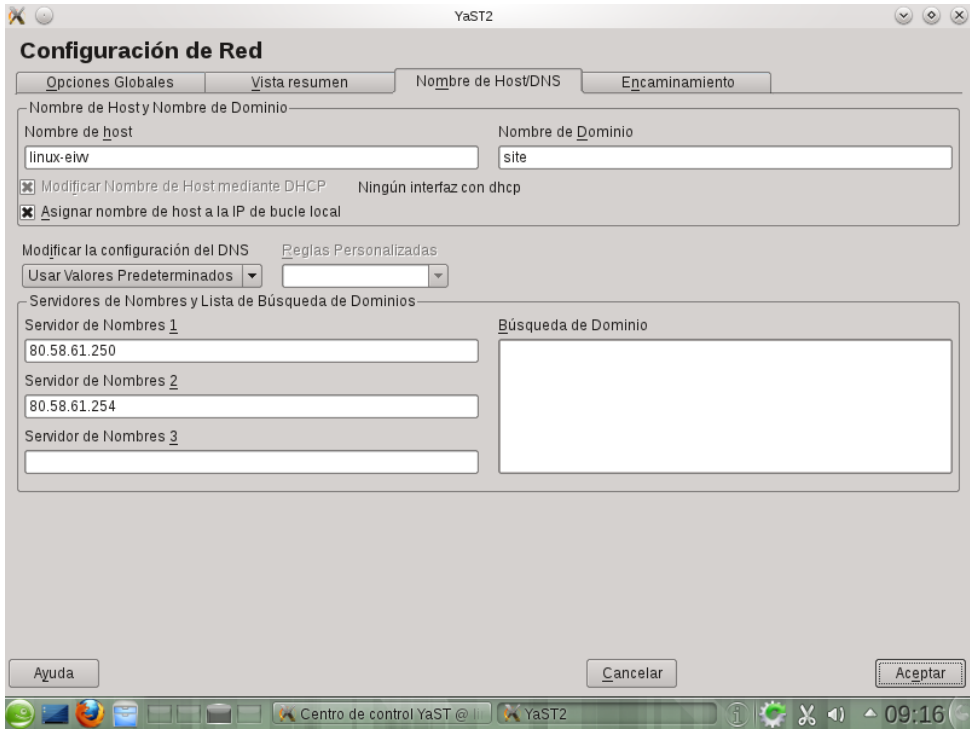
YaST2

Configuración de Red

Opciones Globales | Vista resumen | Nombre de Host/DNS | Encaminamiento

Nombre de Host y Nombre de Dominio

Nombre de host
linux-eiw

Nombre de Dominio
site

Modificar Nombre de Host mediante DHCP
Ningún interfaz con dhcp

Asignar nombre de host a la IP de bucle local

Modificar la configuración del DNS
Usar Valores Predeterminados

Reglas Personalizadas

Servidores de Nombres y Lista de Búsqueda de Dominios

Servidor de Nombres 1
80.58.61.250

Servidor de Nombres 2
80.58.61.254

Servidor de Nombres 3

Búsqueda de Dominio

Ayuda

Cancelar

Aceptar

Centro de control YaST @ l

YaST2

09:16